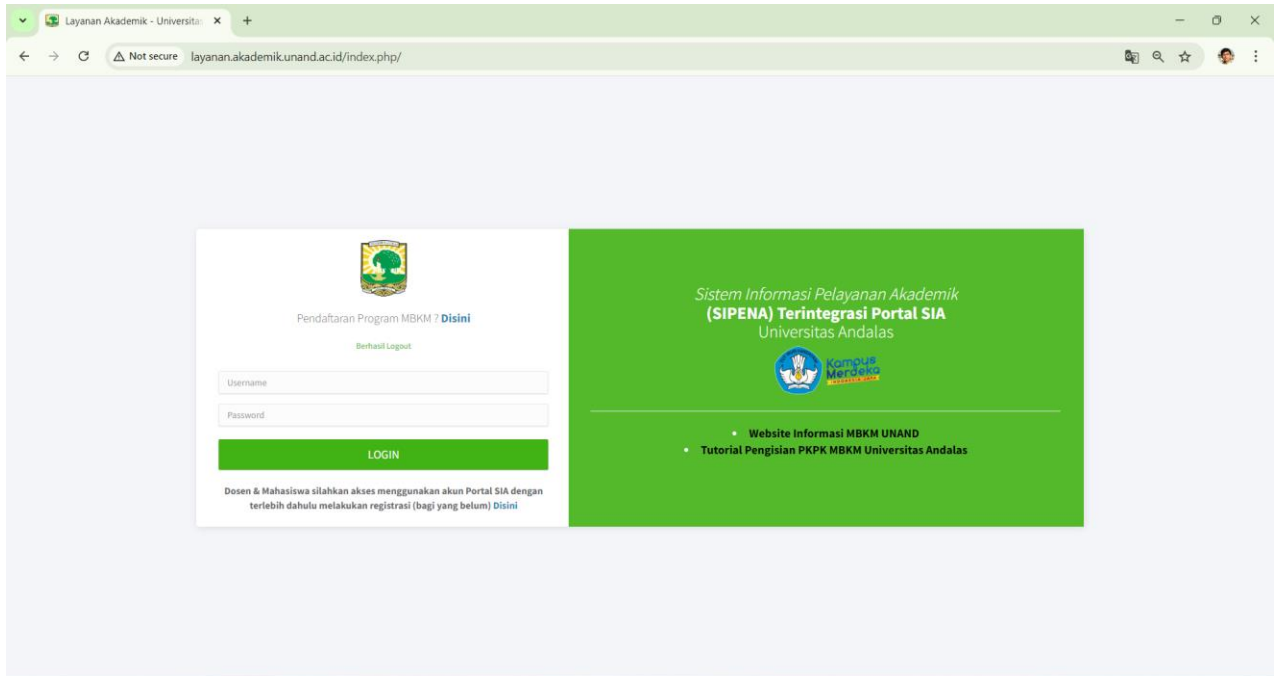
Layanan Akademik - Universitas ×
+

Not secure layanan.akademik.unand.ac.id/index.php/

Pendaftaran Program MBKM ? Disini

Berhasil Logout

Username

Password

LOGIN

Dosen & Mahasiswa silahkan akses menggunakan akun Portal SIA dengan terlebih dahulu melakukan registrasi (bagi yang belum) Disini

Sistem Informasi Pelayanan Akademik
(SIPENA) Terintegrasi Portal SIA
Universitas Andalas

Kampus Merdeka
INDONESIA JAYA

• Website Informasi MBKM UNAND
• Tutorial Pengisian PKPK MBKM Universitas Andalas